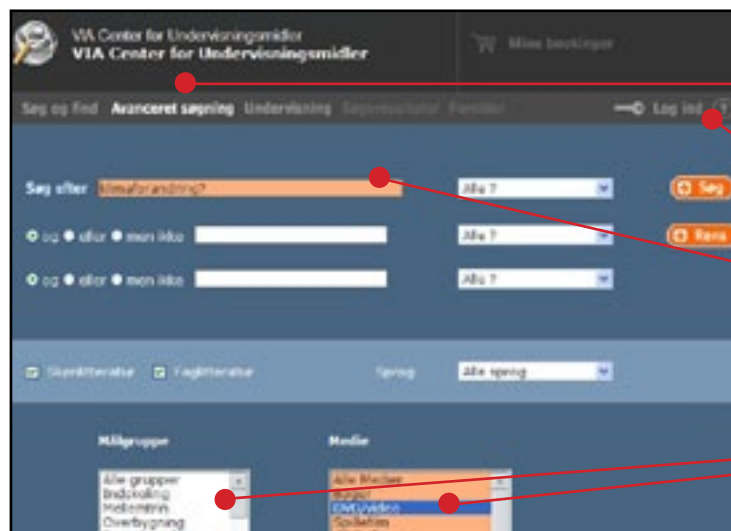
VIA Center for Undervisningsmidler
VIA Center for Undervisningsmidler

Mine bookinger

Søg og find Avanceret søgning Undervisning Søgeresultater Favoritter

Log ind ?

Søg efter klimaforandring?

Alle ?

Søg

og eller men ikke

Alle ?

Rens

og eller men ikke

Alle ?

Skønlitteratur Faglitteratur Sprog Alle sprog

Målgruppe

Alle grupper
Indskoling
Mellemtrin
Overbygning

Medie

Alle Medier
Bøger
DVD/video
Spillefilm